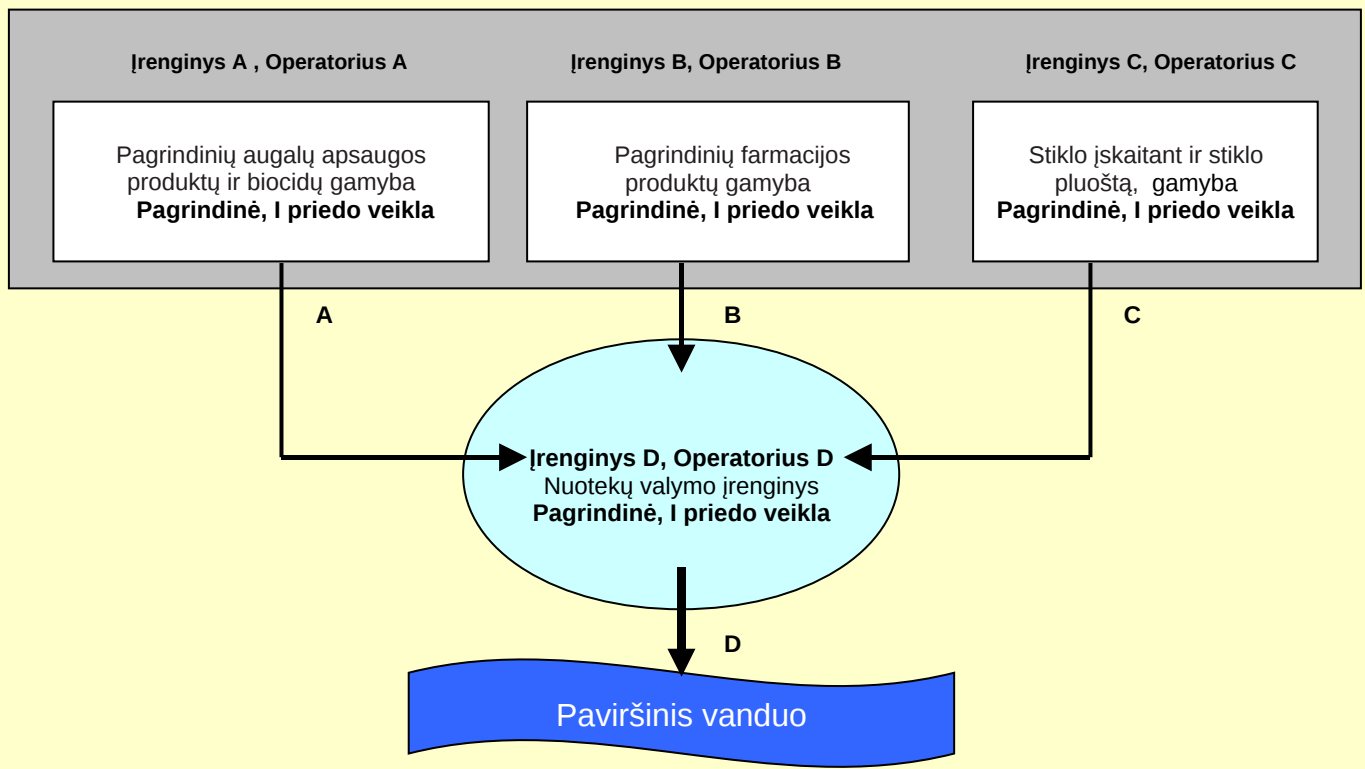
Įrenginys A , Operatorius A

Įrenginys B, Operatorius B

Įrenginys C, Operatorius C

Pagrindinių augalų apsaugos produktų ir biocidų gamyba
**Pagrindinė, I priedo veikla**

Pagrindinių farmacijos produktų gamyba
**Pagrindinė, I priedo veikla**

Stiklo įskaitant ir stiklo pluoštą, gamyba
**Pagrindinė, I priedo veikla**

A

B

C

**Įrenginys D, Operatorius D**
Nuotekų valymo įrenginys
**Pagrindinė, I priedo veikla**

D

Paviršinis vanduo